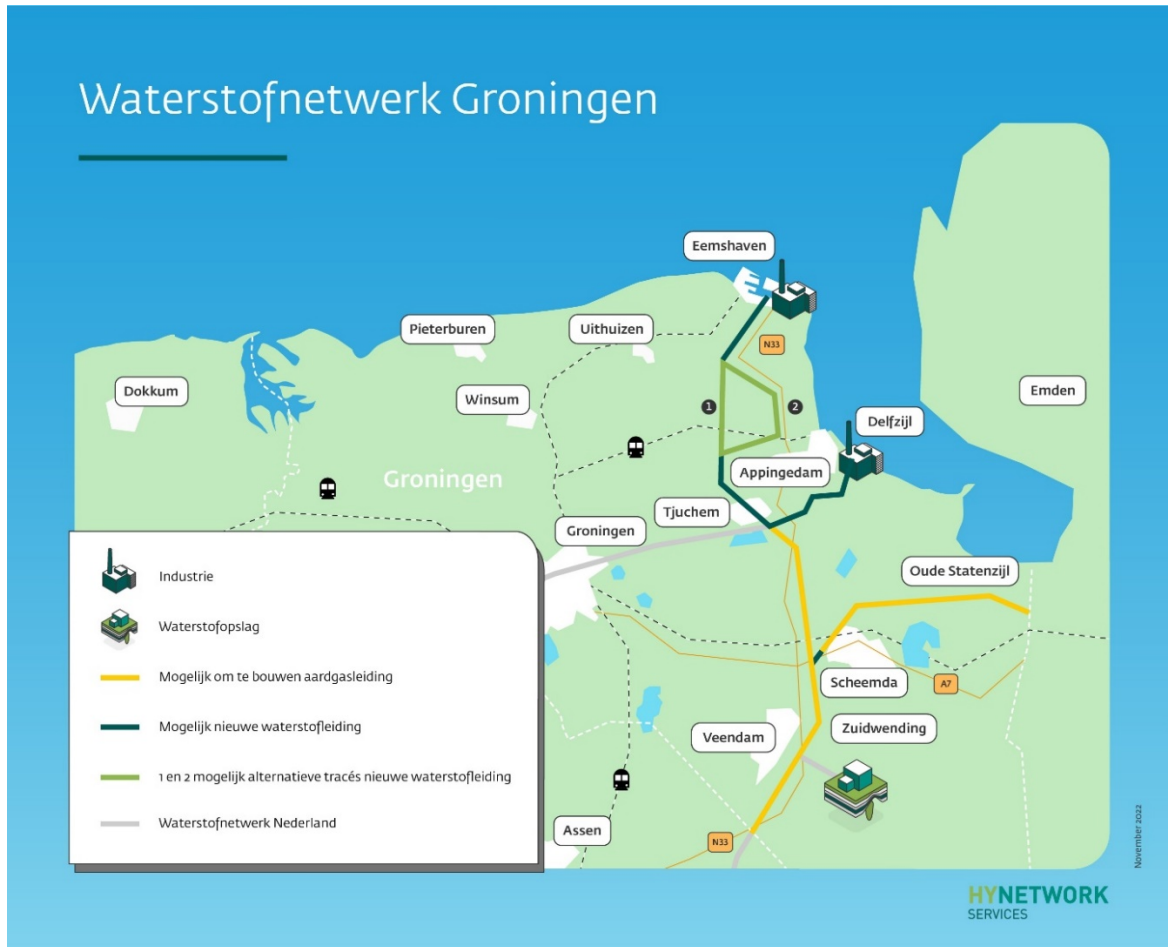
Waterstofnetwerk Groningen

Eemshaven

Pieterburen

Uithuizen

N33

Dokkum

Winsum

1

2

Emden

Delfzijl

Groningen

Appingedam

Tjuchem

Groningen

Oude Statenzijl

Industrie

Waterstofopslag

Mogelijk om te bouwen aardgasleiding

Mogelijk nieuwe waterstofleiding

1 en 2 mogelijk alternatieve tracés nieuwe waterstofleiding

Waterstofnetwerk Nederland

Scheemda

A7

Zuidwending

Veendam

Assen

N33

November 2022

HYNETWORK SERVICES